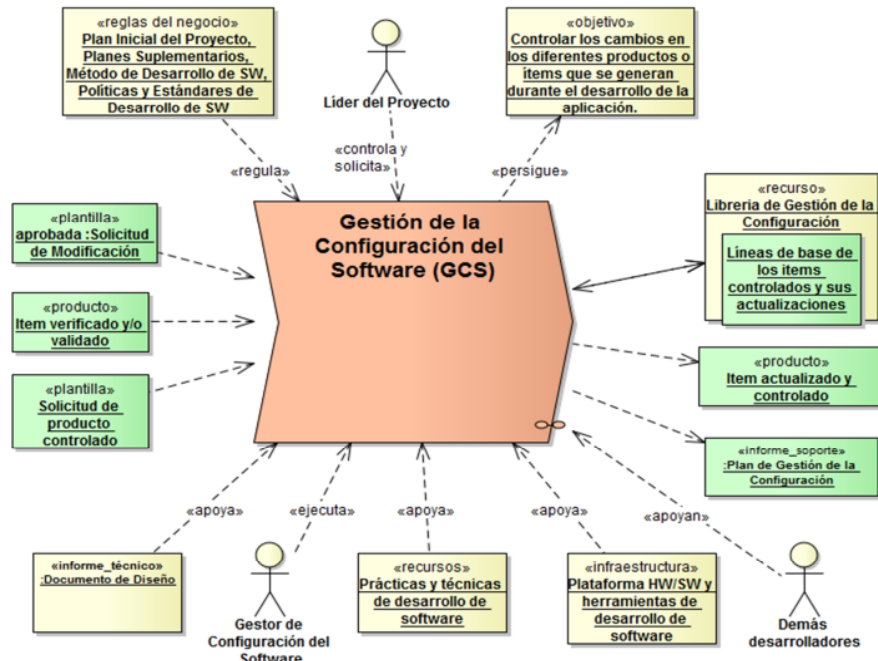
«reglas del negocio»
Plan Inicial del Proyecto, Planes Suplementarios, Método de Desarrollo de SW, Políticas y Estándares de Desarrollo de SW

Líder del Proyecto

«objetivo»
Controlar los cambios en los diferentes productos o ítems que se generan durante el desarrollo de la aplicación.

«regula»

«controla y solicita»

«persigue»

«plantilla»
aprobada :Solicitud de Modificación

Gestión de la Configuración del Software (GCS)

«recurso»
Librería de Gestión de la Configuración

Líneas de base de los ítems controlados y sus actualizaciones

«producto»
Ítem verificado y/o validado

«producto»
Ítem actualizado y controlado

«plantilla»
Solicitud de producto controlado

«informe_soporte»
:Plan de Gestión de la Configuración

«apoya»

«ejecuta»

«apoya»

«apoya»

«apoyan»

«informe_técnico»
:Documento de Diseño

Gestor de Configuración del Software

«recursos»
Prácticas y técnicas de desarrollo de software

«infraestructura»
Plataforma HW/SW y herramientas de desarrollo de software

Demás desarrolladores